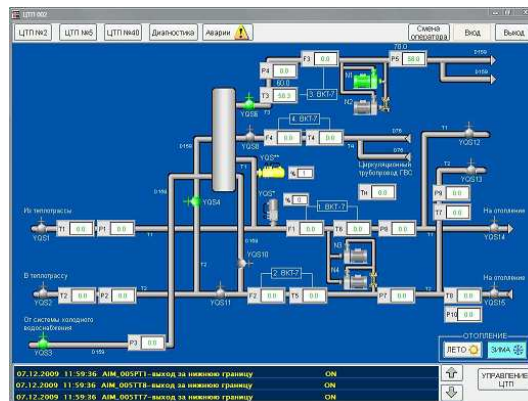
ЦТП 002

ЦТП №2 ЦТП №5 ЦТП №40 Диагностика Аварии

Смена оператора Вход Выход

78.0
P4 0.0 F3 0.0 P5 58.0
60.0
T3 50.3 3. ВКТ-7
N2
YQS8
4. ВКТ-7
F4 0.0 T4 0.0
Циркуляционный трубопровод ГВС
YQS12
YQS** % 1
YQS*
T8 0.0 P9 0.0
YQS4 % 0.0 1. ВКТ-7 YQS13 T7 0.0
Из теплотрассы На отопление
YQS1 T1 0.0 P1 0.0 F1 0.0 T6 0.0 P8 0.0 YQS14
N3
YQS10 N4
2. ВКТ-7
В теплотрассу На отопление
YQS2 T2 0.0 P2 0.0 YQS11 F2 0.0 T5 0.0 P7 0.0 T6 0.0 YQS15
От системы холодного водоснабжения P10 0.0
YQS3 P3 0.0

ОТОПЛЕНИЕ
ЛЕТО ЗИМА

07.12.2009 11:59:36 AIM_005PT1-выход за нижнюю границу ON
07.12.2009 11:59:36 AIM_005TT8-выход за нижнюю границу ON
07.12.2009 11:59:36 AIM_005TT7-выход за нижнюю границу ON

УПРАВЛЕНИЕ ЦТП